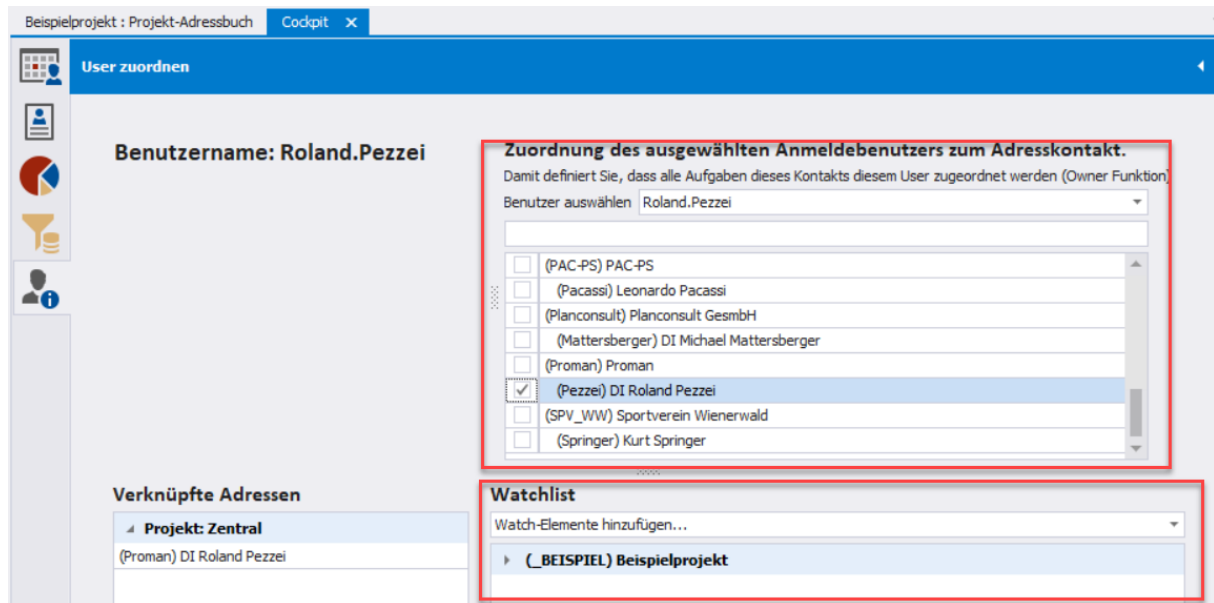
Beispielprojekt : Projekt-Adressbuch
Cockpit ✕

User zuordnen

Benutzername: Roland.Pezzei

Zuordnung des ausgewählten Anmeldebenutzers zum Adresskontakt.
Damit definiert Sie, dass alle Aufgaben dieses Kontakts diesem User zugeordnet werden (Owner Funktion)
Benutzer auswählen Roland.Pezzei

(PAC-PS) PAC-PS
(Pacassi) Leonardo Pacassi
(Planconsult) Planconsult GesmbH
(Mattersberger) DI Michael Mattersberger
(Proman) Proman
(Pezzei) DI Roland Pezzei
(SPV_WW) Sportverein Wienerwald
(Springer) Kurt Springer

Verknüpfte Adressen
Projekt: Zentral
(Proman) DI Roland Pezzei

Watchlist
Watch-Elemente hinzufügen...
(_BEISPIEL) Beispielprojekt